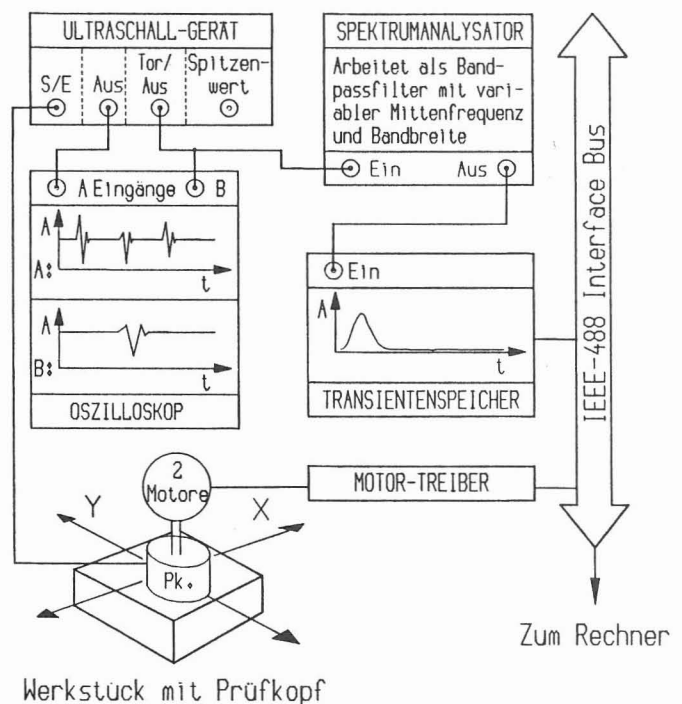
ULTRASCHALL-GERÄT

S/E

Aus

Tor/ Aus

Spitzenwert

SPEKTRUMANALYSATOR

Arbeitet als Bandpassfilter mit variabler Mittenfrequenz und Bandbreite

Ein

Aus

IEEE-488 Interface Bus

A Eingänge B

A

A:

t

A

B:

t

OSZILLOSKOP

Ein

A

t

TRANSIENTENSPEICHER

2 Motore

MOTOR-TREIBER

Y

X

Pk.

Zum Rechner

Werkstück mit Prüfkopf